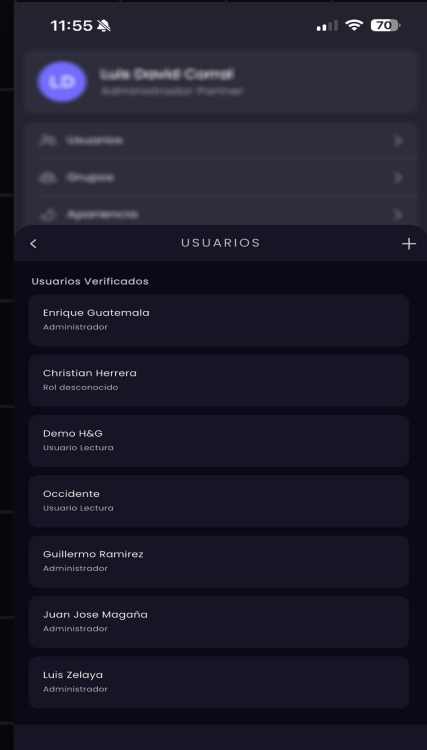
11:55 70

LD Luis David Corral
Administrador Partner

Usuarios
Grupos
Apariencia

USUARIOS

Usuarios Verificados

Enrique Guatemala
Administrador

Christian Herrera
Rol desconocido

Demo H&G
Usuario Lectura

Occidente
Usuario Lectura

Guillermo Ramirez
Administrador

Juan Jose Magaña
Administrador

Luis Zelaya
Administrador